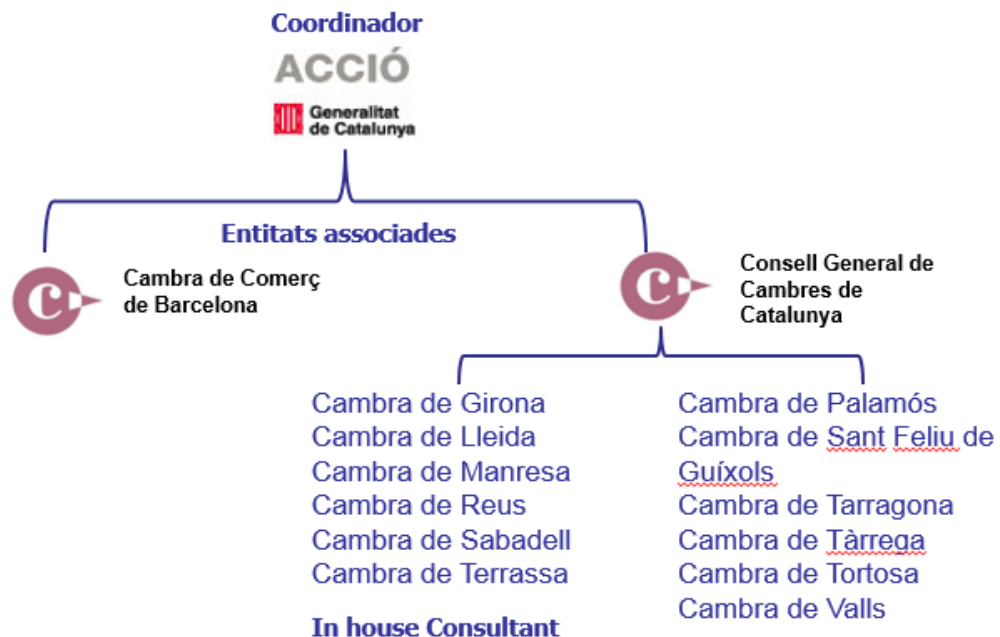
Coordinador

ACCIÓ

Generalitat de Catalunya

Entitats associades

Cambra de Comerç de Barcelona

Consell General de Cambres de Catalunya

Cambra de Girona
Cambra de Lleida
Cambra de Manresa
Cambra de Reus
Cambra de Sabadell
Cambra de Terrassa

In house Consultant

Cambra de Palamós
Cambra de Sant Feliu de Guíxols
Cambra de Tarragona
Cambra de Tàrrega
Cambra de Tortosa
Cambra de Valls